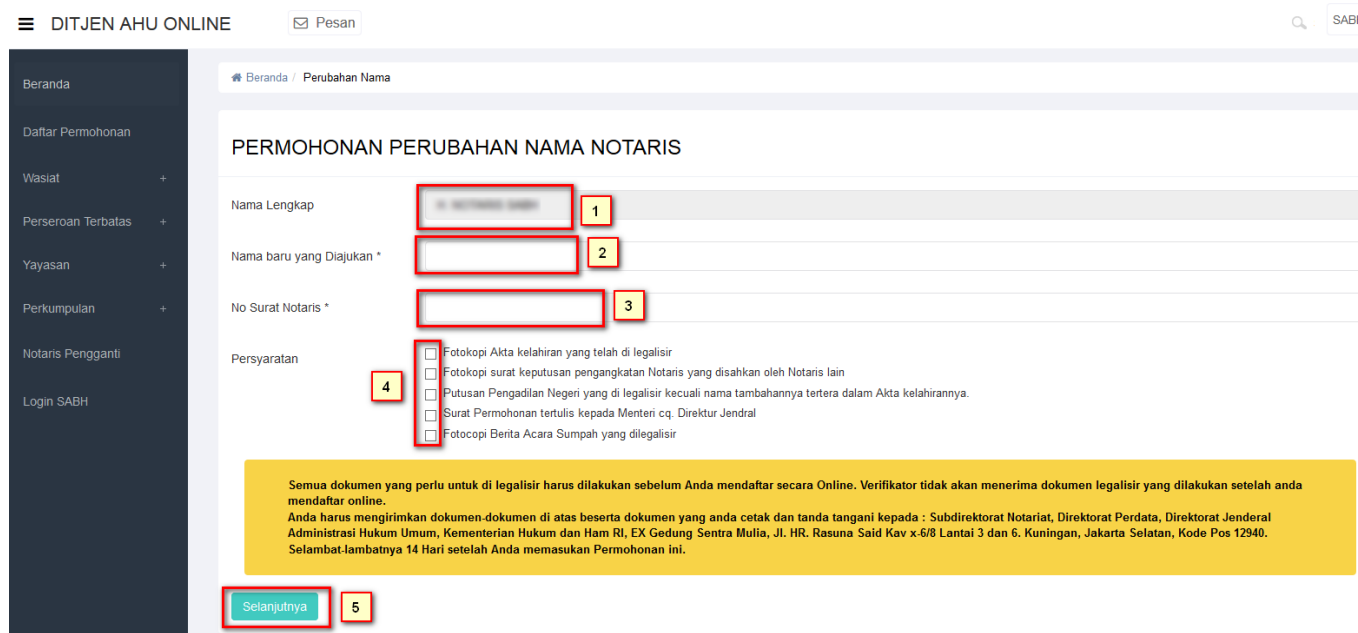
DITJEN AHU ONLINE

Pesan

SABI

Beranda

Daftar Permohonan

Wasiat +

Perseroan Terbatas +

Yayasan +

Perkumpulan +

Notaris Pengganti

Login SABH

Beranda / Perubahan Nama

PERMOHONAN PERUBAHAN NAMA NOTARIS

Nama Lengkap

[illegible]

1

Nama baru yang Diajukan *

2

No Surat Notaris *

3

Persyaratan

4

Fotokopi Akta kelahiran yang telah di legalisir

Fotokopi surat keputusan pengangkatan Notaris yang disahkan oleh Notaris lain

Putusan Pengadilan Negeri yang di legalisir kecuali nama tambahannya tertera dalam Akta kelahirannya.

Surat Permohonan tertulis kepada Menteri cq. Direktur Jendral

Fotocopi Berita Acara Sumpah yang dilegalisir

Semua dokumen yang perlu untuk di legalisir harus dilakukan sebelum Anda mendaftar secara Online. Verifikator tidak akan menerima dokumen legalisir yang dilakukan setelah anda mendaftar online.
Anda harus mengirimkan dokumen-dokumen di atas beserta dokumen yang anda cetak dan tanda tangani kepada : Subdirektorat Notariat, Direktorat Perdata, Direktorat Jenderal Administrasi Hukum Umum, Kementerian Hukum dan Ham RI, EX Gedung Sentra Mulia, Jl. HR. Rasuna Said Kav x-6/8 Lantai 3 dan 6. Kuningan, Jakarta Selatan, Kode Pos 12940.
Selambat-lambatnya 14 Hari setelah Anda memasukan Permohonan ini.

Selanjutnya

5